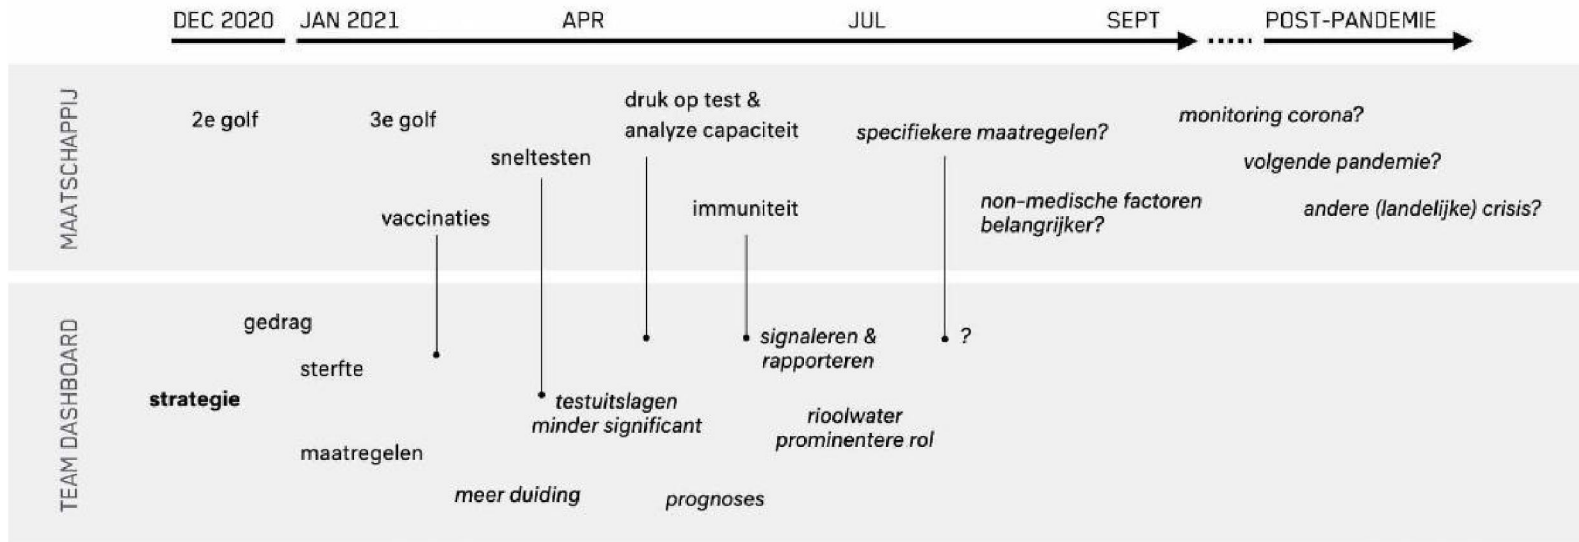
DEC 2020 JAN 2021 APR JUL SEPT ..... POST-PANDEMIE

MAATSCHAPPIJ

2e golf

3e golf

vaccinaties

sneltesten

druk op test & analyze capaciteit

immuniteit

specifiekere maatregelen?

non-medische factoren belangrijker?

monitoring corona?

volgende pandemie?

andere (landelijke) crisis?

TEAM DASHBOARD

gedrag

sterfte

strategie

maatregelen

meer duiding

testuitslagen minder significant

prognoses

signaleren & rapporteren

rioolwater prominentere rol

?